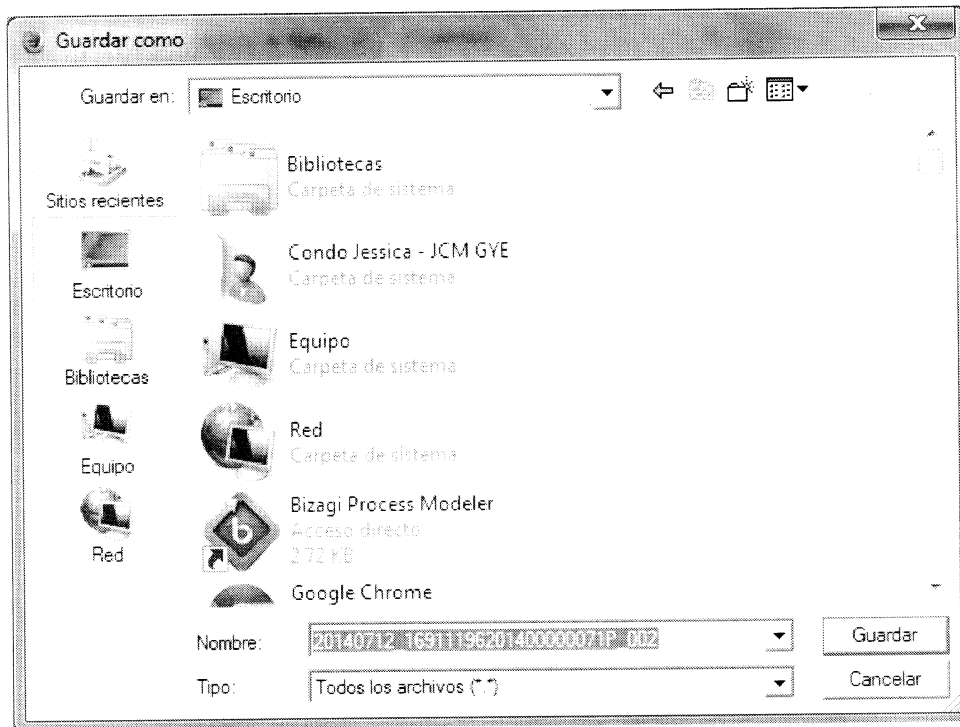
Guardar como

Guardar en: Escritorio

Sitios recientes

Escritorio

Bibliotecas

Equipo

Red

Bibliotecas
Carpeta de sistema

Condo Jessica - JCM GYE
Carpeta de sistema

Equipo
Carpeta de sistema

Red
Carpeta de sistema

Bizagi Process Modeler
Acceso directo
2,72 KB

Google Chrome

Nombre: 20140712_16911196201400000071P_002

Tipo: Todos los archivos (*.*)

Guardar

Cancelar